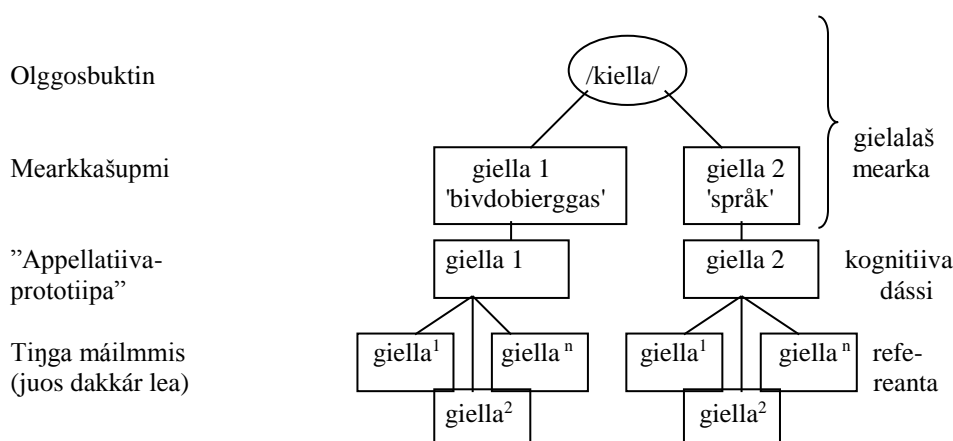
Olggosbuktin

/kiella/

Mearkkašupmi

giella 1 'bivdobierggas'

giella 2 'språk'

gielalaš mearka

”Appellatiiva-prototiipa”

giella 1

giella 2

kognitiiva dássi

Tiŋga máilmmis (juos dakkár lea)

giella$^1$

giella$^n$

giella$^2$

giella$^1$

giella$^n$

giella$^2$

referenta